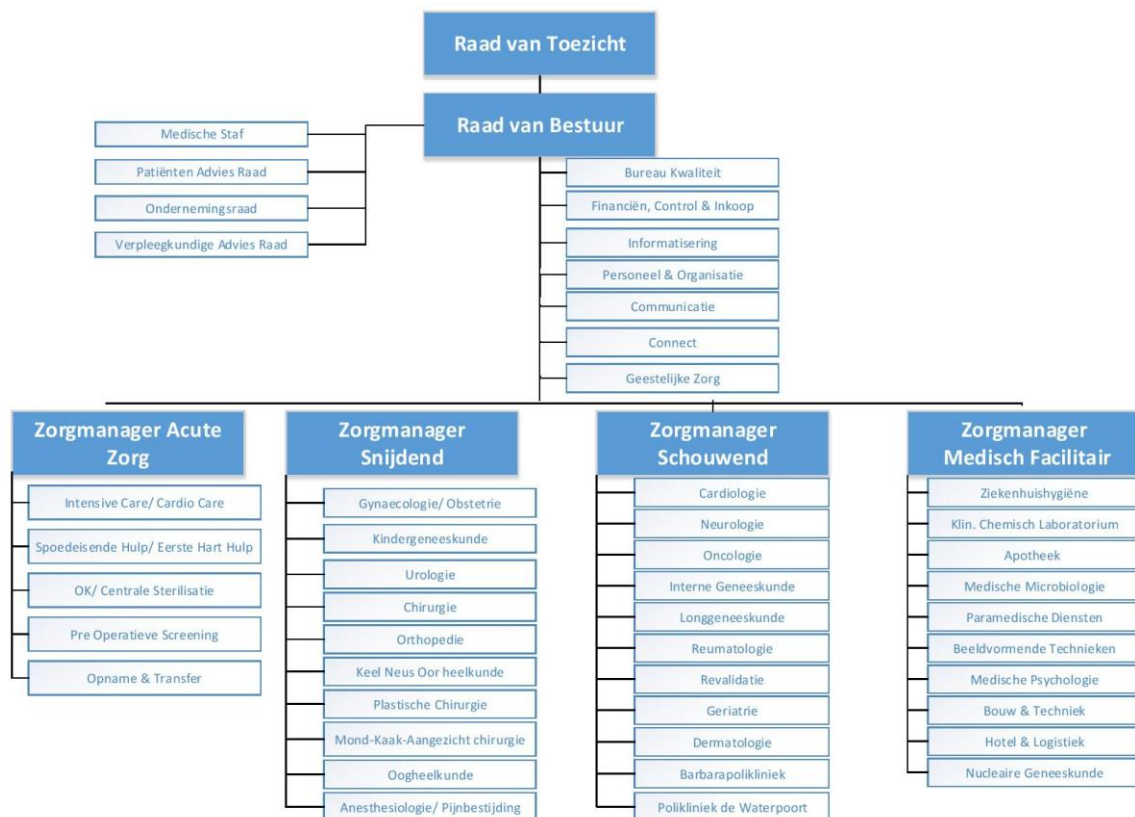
Raad van Toezicht

Raad van Bestuur

Medische Staf

Patiënten Advies Raad

Ondernemingsraad

Verpleegkundige Advies Raad

Bureau Kwaliteit

Financiën, Control & Inkoop

Informatisering

Personeel & Organisatie

Communicatie

Connect

Geestelijke Zorg

Zorgmanager Acute Zorg

Intensive Care/ Cardio Care

Spoedeisende Hulp/ Eerste Hart Hulp

OK/ Centrale Sterilisatie

Pre Operatieve Screening

Opname & Transfer

Zorgmanager Snijdend

Gynaecologie/ Obstetrie

Kindergeneeskunde

Urologie

Chirurgie

Orthopedie

Keel Neus Oor heelkunde

Plastische Chirurgie

Mond-Kaak-Aangezicht chirurgie

Oogheelkunde

Anesthesiologie/ Pijnbestijding

Zorgmanager Schouwend

Cardiologie

Neurologie

Oncologie

Interne Geneeskunde

Longgeneeskunde

Reumatologie

Revalidatie

Geriatrie

Dermatologie

Barbarapolikliniek

Polikliniek de Waterpoort

Zorgmanager Medisch Facilitair

Ziekenhuishygiëne

Klin. Chemisch Laboratorium

Apotheek

Medische Microbiologie

Paramedische Diensten

Beeldvormende Technieken

Medische Psychologie

Bouw & Techniek

Hotel & Logistiek

Nucleaire Geneeskunde